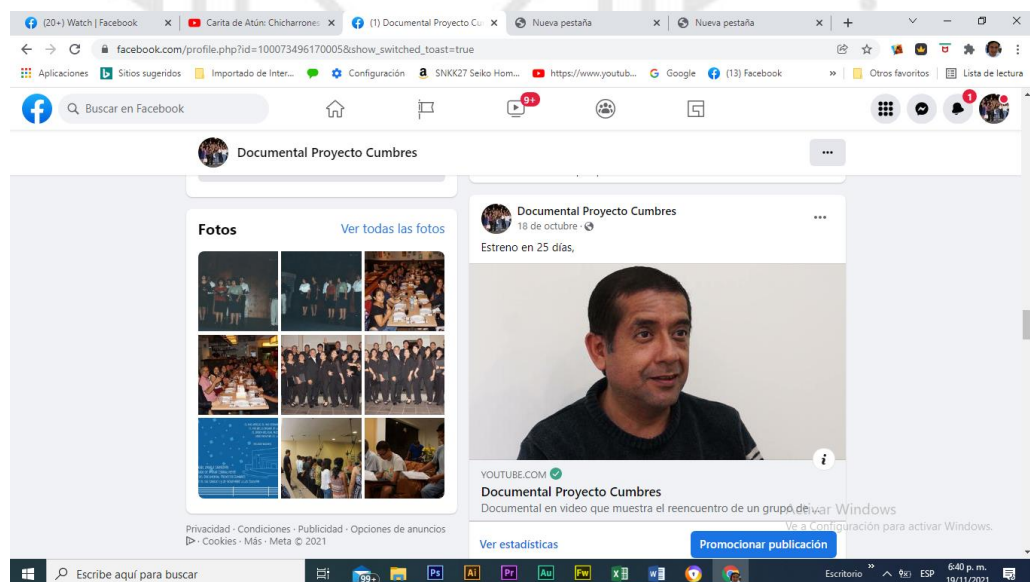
(20+) Watch | Facebook × Carita de Atún: Chicharrones × (1) Documental Proyecto Cu × Nueva pestaña × Nueva pestaña × +

facebook.com/profile.php?id=100073496170005&show_switched_toast=true

Aplicaciones Sitios sugeridos Importado de Inter... Configuración SNKK27 Seiko Hom... https://www.youtub... Google (13) Facebook » Otros favoritos Lista de lectura

Buscar en Facebook 9+ 1

Documental Proyecto Cumbres ···

Fotos Ver todas las fotos

Documental Proyecto Cumbres
18 de octubre ·
Estreno en 25 días,

YOUTUBE.COM
Documental Proyecto Cumbres
Documental en video que muestra el reencuentro de un grupo de...

Privacidad · Condiciones · Publicidad · Opciones de anuncios · Cookies · Más · Meta © 2021

Ver estadísticas Promocionar publicación

Activar Windows
Ve a Configuración para activar Windows.

Escribe aquí para buscar 99+ Escritorio » ESP 6:40 p. m. 19/11/2021